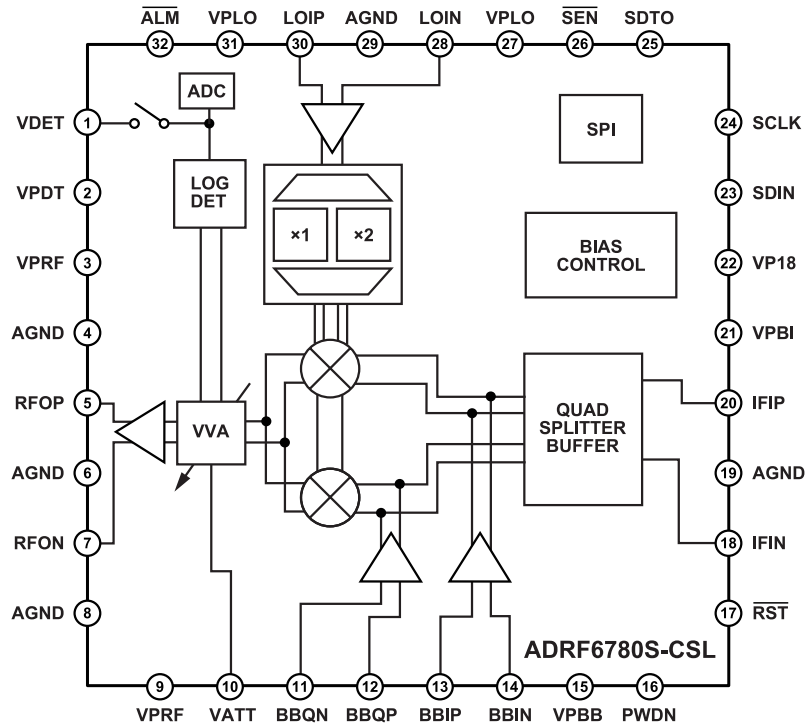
$\overline{ALM}$ 32
VPLO 31
LOIP 30
AGND 29
LOIN 28
VPLO 27
$\overline{SEN}$ 26
SDTO 25

VDET 1
VPDT 2
VPRF 3
AGND 4
RFOP 5
AGND 6
RFON 7
AGND 8

ADC
LOG DET
VVA
×1
×2
SPI
BIAS CONTROL
QUAD SPLITTER BUFFER

24 SCLK
23 SDIN
22 VP18
21 VPBI
20 IFIP
19 AGND
18 IFIN
17 $\overline{RST}$

ADRF6780S-CSL

9 VPRF
10 VATT
11 BBQN
12 BBQP
13 BBIP
14 BBIN
15 VPBB
16 PWDN